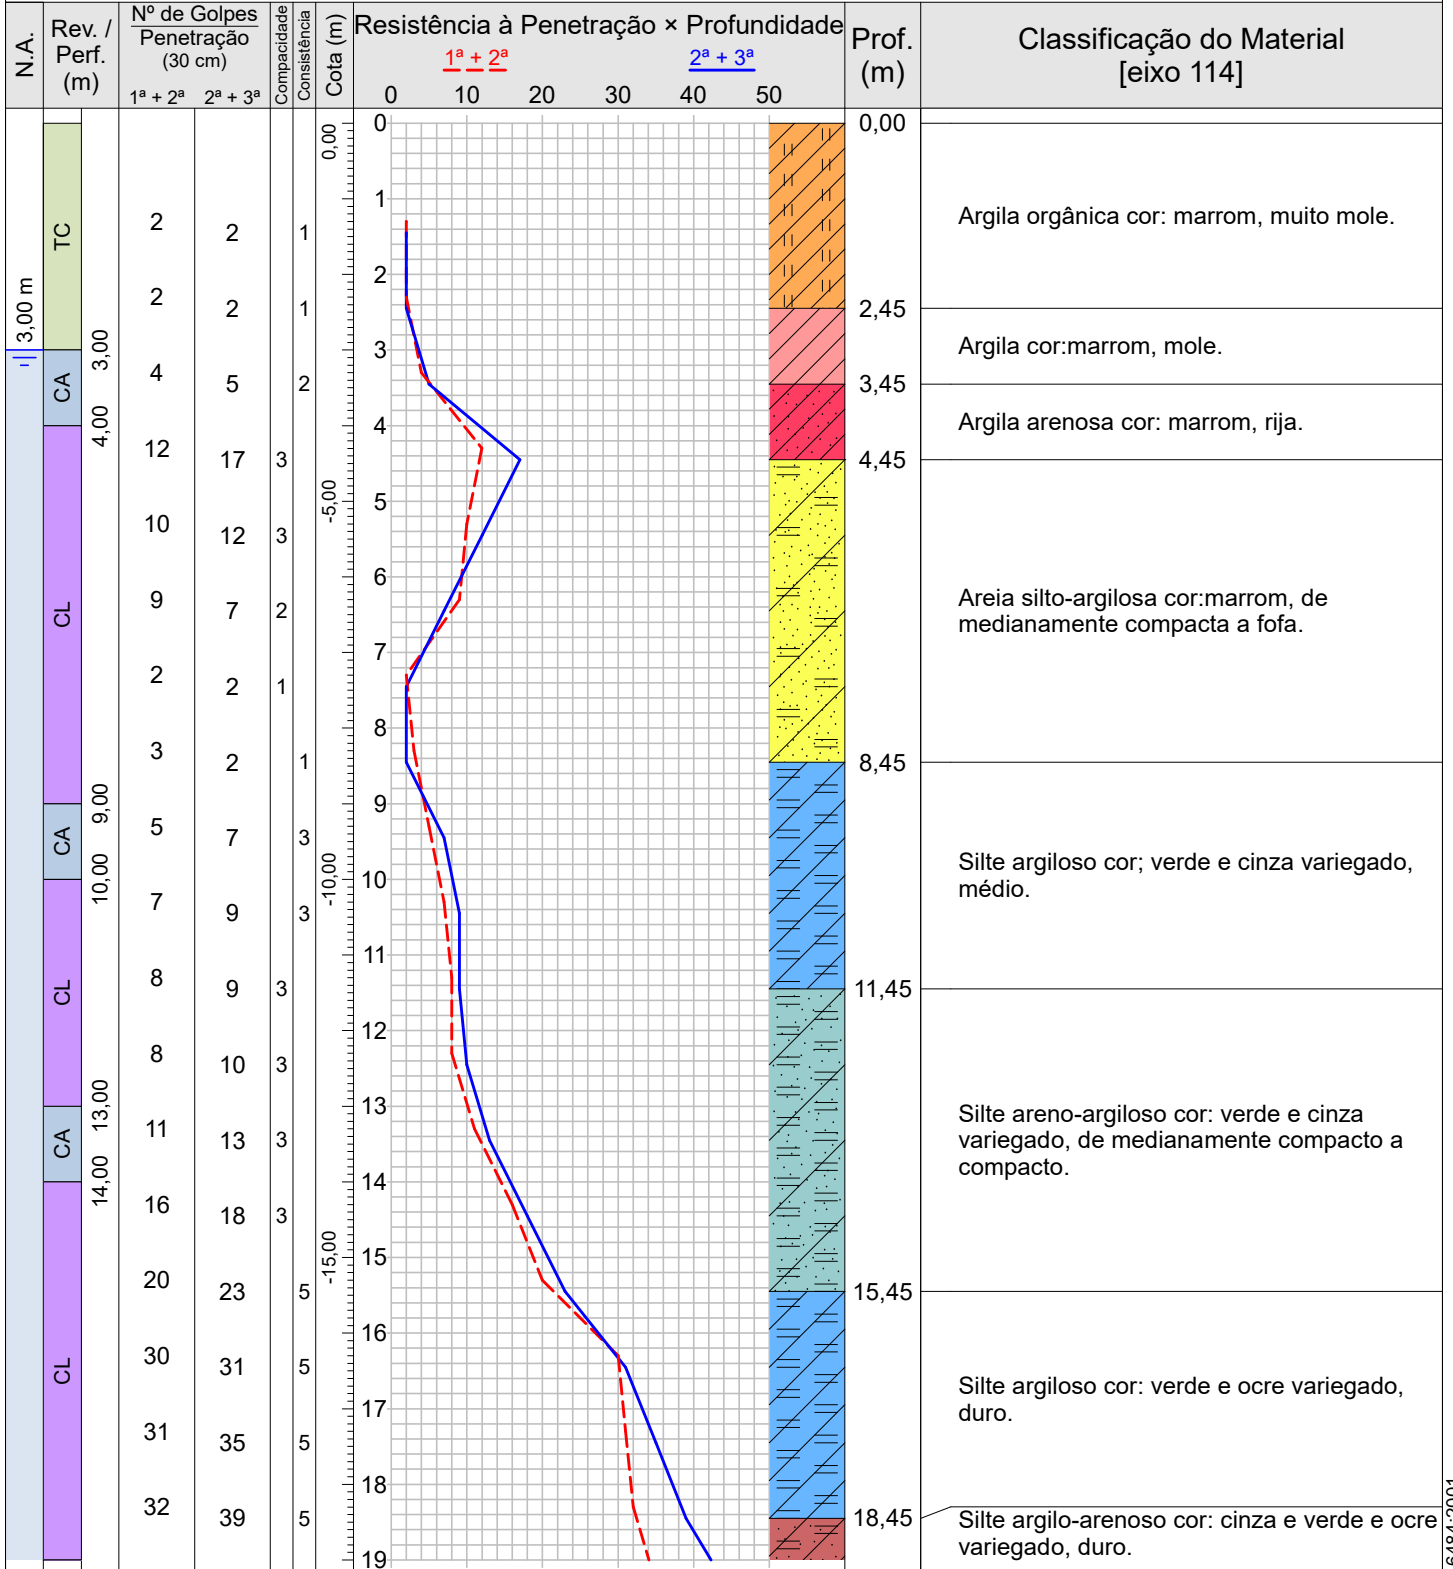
| N.A. | Rev. / Perf. (m) | Nº de Golpes Penetração (30 cm) 1ª + 2ª | 2ª + 3ª | Compacidade | Consistência | Cota (m) | Prof. (m) | Classificação do Material [eixo 114] |
|---|---|---|---|---|---|---|---|---|
| 3,00 m | TC | 2 | 2 | | 1 | 0,00 | 0,00 | Argila orgânica cor: marrom, muito mole. |
| | | 2 | 2 | | 1 | | 2,45 | Argila cor:marrom, mole. |
| | CA 3,00 | 4 | 5 | | 2 | | 3,45 | Argila arenosa cor: marrom, rija. |
| | CL 4,00 | 12 | 17 | 3 | | | 4,45 | Areia silto-argilosa cor:marrom, de medianamente compacta a fofa. |
| | | 10 | 12 | 3 | | -5,00 | | |
| | | 9 | 7 | 2 | | | | |
| | | 2 | 2 | 1 | | | | |
| | | 3 | 2 | | 1 | | 8,45 | Silte argiloso cor; verde e cinza variegado, médio. |
| | CA 9,00 | 5 | 7 | | 3 | | | |
| | CL 10,00 | 7 | 9 | | 3 | -10,00 | | |
| | | 8 | 9 | 3 | | | 11,45 | Silte areno-argiloso cor: verde e cinza variegado, de medianamente compacto a compacto. |
| | | 8 | 10 | 3 | | | | |
| | CA 13,00 | 11 | 13 | 3 | | | | |
| | CL 14,00 | 16 | 18 | 3 | | | | |
| | | 20 | 23 | | 5 | -15,00 | 15,45 | Silte argiloso cor: verde e ocre variegado, duro. |
| | | 30 | 31 | | 5 | | | |
| | | 31 | 35 | | 5 | | | |
| | | 32 | 39 | | 5 | | 18,45 | Silte argilo-arenoso cor: cinza e verde e ocre variegado, duro. |

Resistência à Penetração × Profundidade
1ª + 2ª    2ª + 3ª
0 10 20 30 40 50
0 1 2 3 4 5 6 7 8 9 10 11 12 13 14 15 16 17 18 19